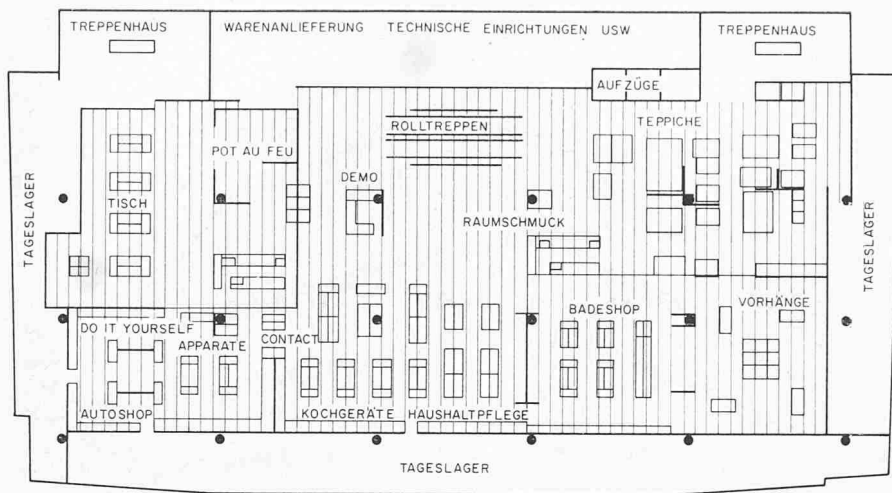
TREPPENHAUS
WARENANLIEFERUNG TECHNISCHE EINRICHTUNGEN USW
TREPPENHAUS
AUFZÜGE
ROLLTREPPEN
TEPPICHE
POT AU FEU
DEMO
TISCH
RAUMSCHMUCK
TAGESLAGER
TAGESLAGER
BADESHOP
VORHÄNGE
DO IT YOURSELF
APPARATE
CONTACT
AUTOSHOP
KOCHGERÄTE
HAUSHALTPFLEGE
TAGESLAGER